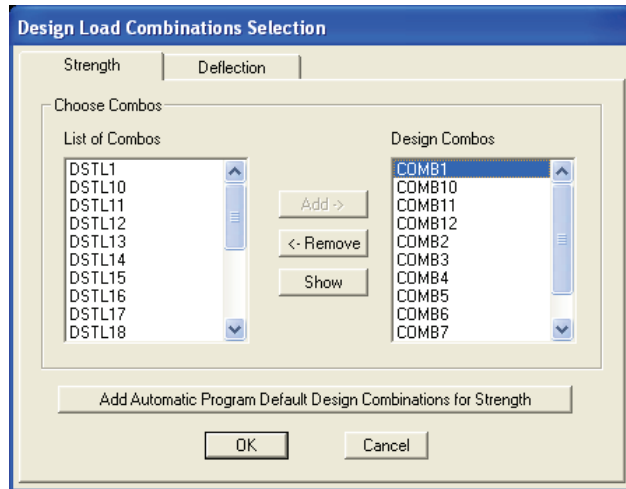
Design Load Combinations Selection

Strength
Deflection

Choose Combos

List of Combos
DSTL1
DSTL10
DSTL11
DSTL12
DSTL13
DSTL14
DSTL15
DSTL16
DSTL17
DSTL18

Add ->
<- Remove
Show

Design Combos
COMB1
COMB10
COMB11
COMB12
COMB2
COMB3
COMB4
COMB5
COMB6
COMB7

Add Automatic Program Default Design Combinations for Strength

OK
Cancel